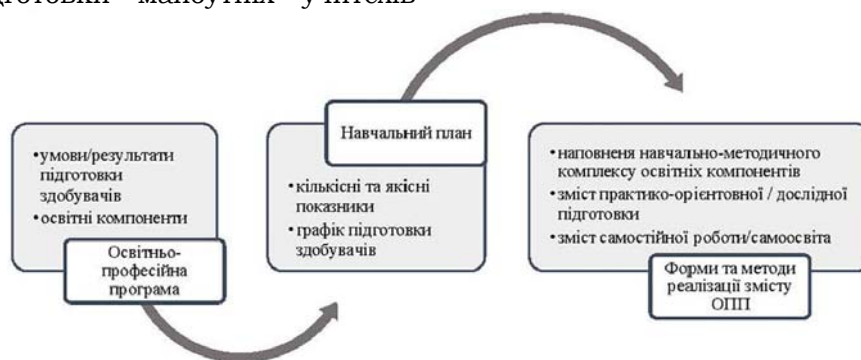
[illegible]дготовки майбутніх учителів

•умови/результати підготовки здобувачів
•освітні компоненти

Освітньо-професійна програма

Навчальний план

•кількісні та якісні показники
•графік підготовки здобувачів

•наповнення навчально-методичного комплексу освітніх компонентів
•зміст практико-орієнтовної / дослідної підготовки
•зміст самостійної роботи/самоосвіта

Форми та методи реалізації змісту ОПП